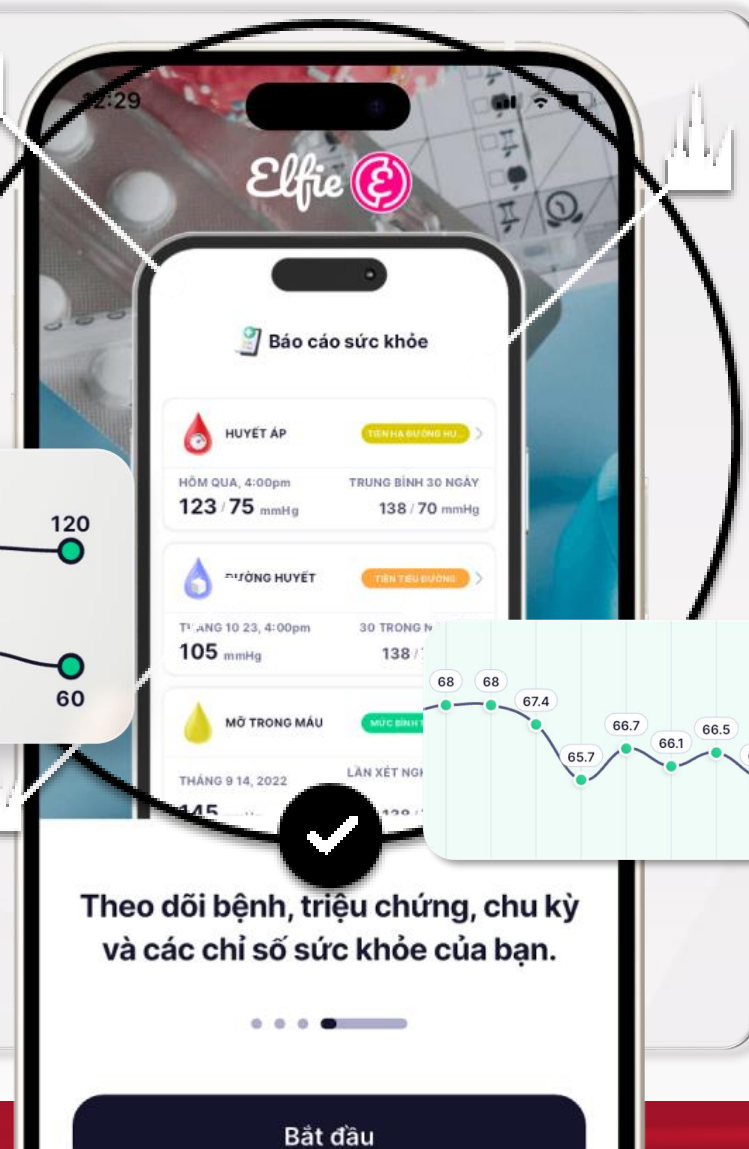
12:29

Elfie

Báo cáo sức khỏe

HUYẾT ÁP
TIỀN HA ĐƯỜNG HU...
HÔM QUA, 4:00pm
123 / 75 mmHg
TRUNG BÌNH 30 NGÀY
138 / 70 mmHg

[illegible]ỜNG HUYẾT
TIỀN TIỂU ĐƯỜNG
TH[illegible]ÁNG 10 23, 4:00pm
105 mmHg
30 TRONG N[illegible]
138 / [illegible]

MỠ TRONG MÁU
MỨC BÌNH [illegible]
THÁNG 9 14, 2022
145 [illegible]
LẦN XÉT NGH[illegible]
138 / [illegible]

120
60

68
68
67.4
65.7
66.7
66.1
66.5

Theo dõi bệnh, triệu chứng, chu kỳ và các chỉ số sức khỏe của bạn.

Bắt đầu